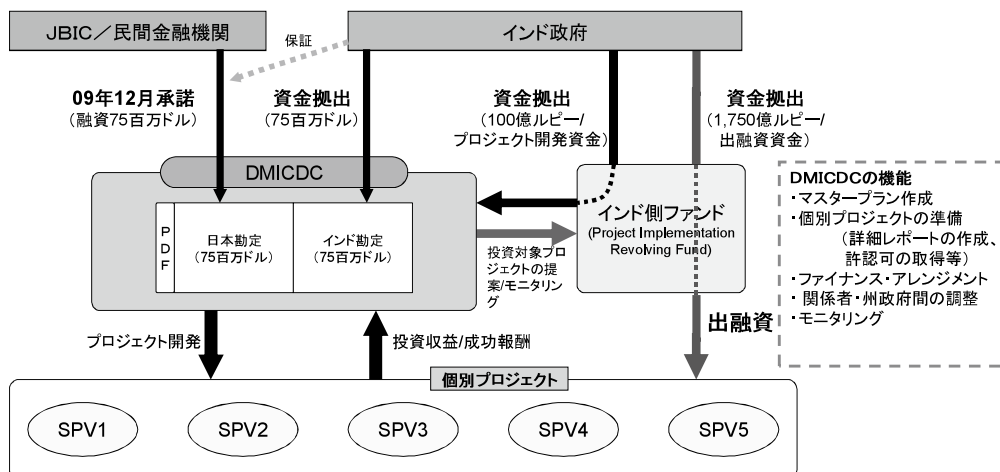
JBIC／民間金融機関

インド政府

保証

09年12月承諾
（融資75百万ドル）

資金拠出
（75百万ドル）

資金拠出
（100億ルピー/
プロジェクト開発資金）

資金拠出
（1,750億ルピー/
出融資資金）

DMICDC

PDF

日本勘定
（75百万ドル）

インド勘定
（75百万ドル）

インド側ファンド
(Project Implementation Revolving Fund)

投資対象プロジェクトの提案/モニタリング

DMICDCの機能
・マスタープラン作成
・個別プロジェクトの準備
（詳細レポートの作成、許認可の取得等）
・ファイナンス・アレンジメント
・関係者・州政府間の調整
・モニタリング

出融資

プロジェクト開発

投資収益/成功報酬

個別プロジェクト

SPV1

SPV2

SPV3

SPV4

SPV5